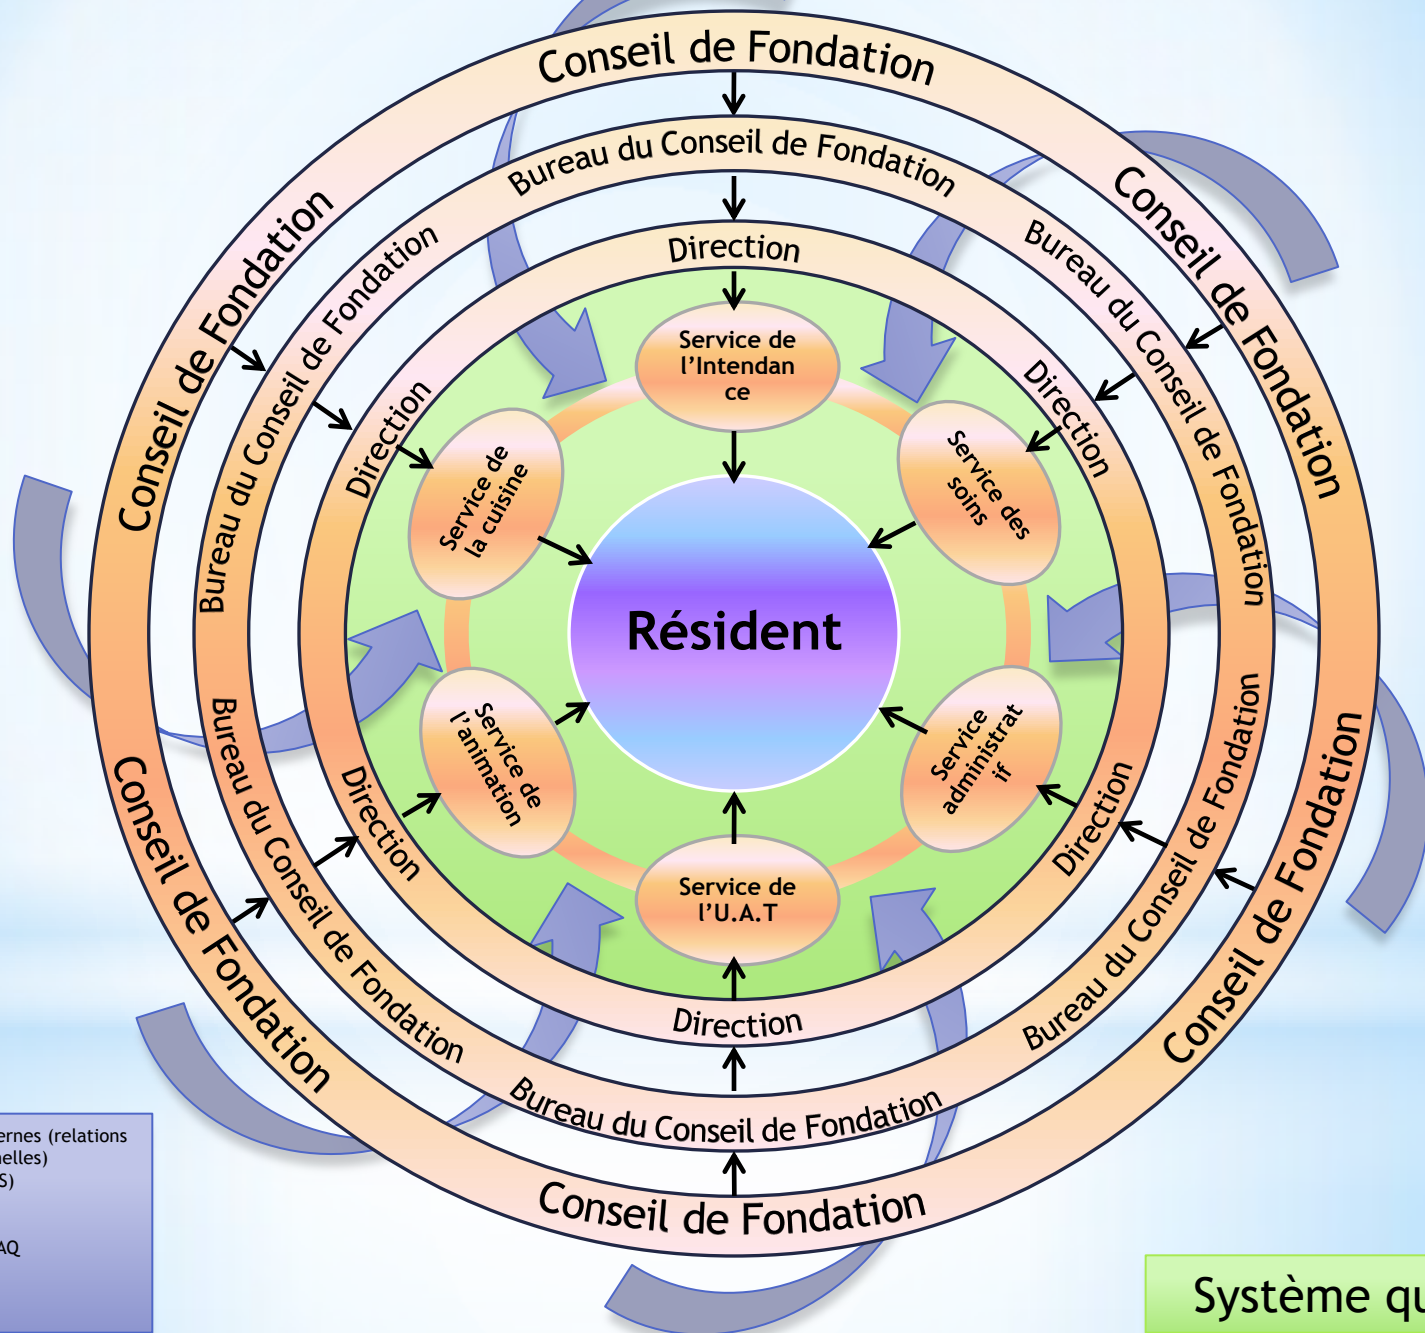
Conseil de Fondation

Bureau du Conseil de Fondation

Direction

Conseil de Fondation

Bureau du Conseil de Fondation

Direction

Conseil de Fondation

Bureau du Conseil de Fondation

Direction

Conseil de Fondation

Bureau du Conseil de Fondation

Direction

Conseil de Fondation

Bureau du Conseil de Fondation

Direction

Service de l'Intendance

Service de la cuisine

Service des soins

Résident

Service de l'animation

Service administratif

Service de l'U.A.T

Direction

Bureau du Conseil de Fondation

Conseil de Fondation

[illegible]ernes (relations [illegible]elles) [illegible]S)

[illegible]AQ

Système qu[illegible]